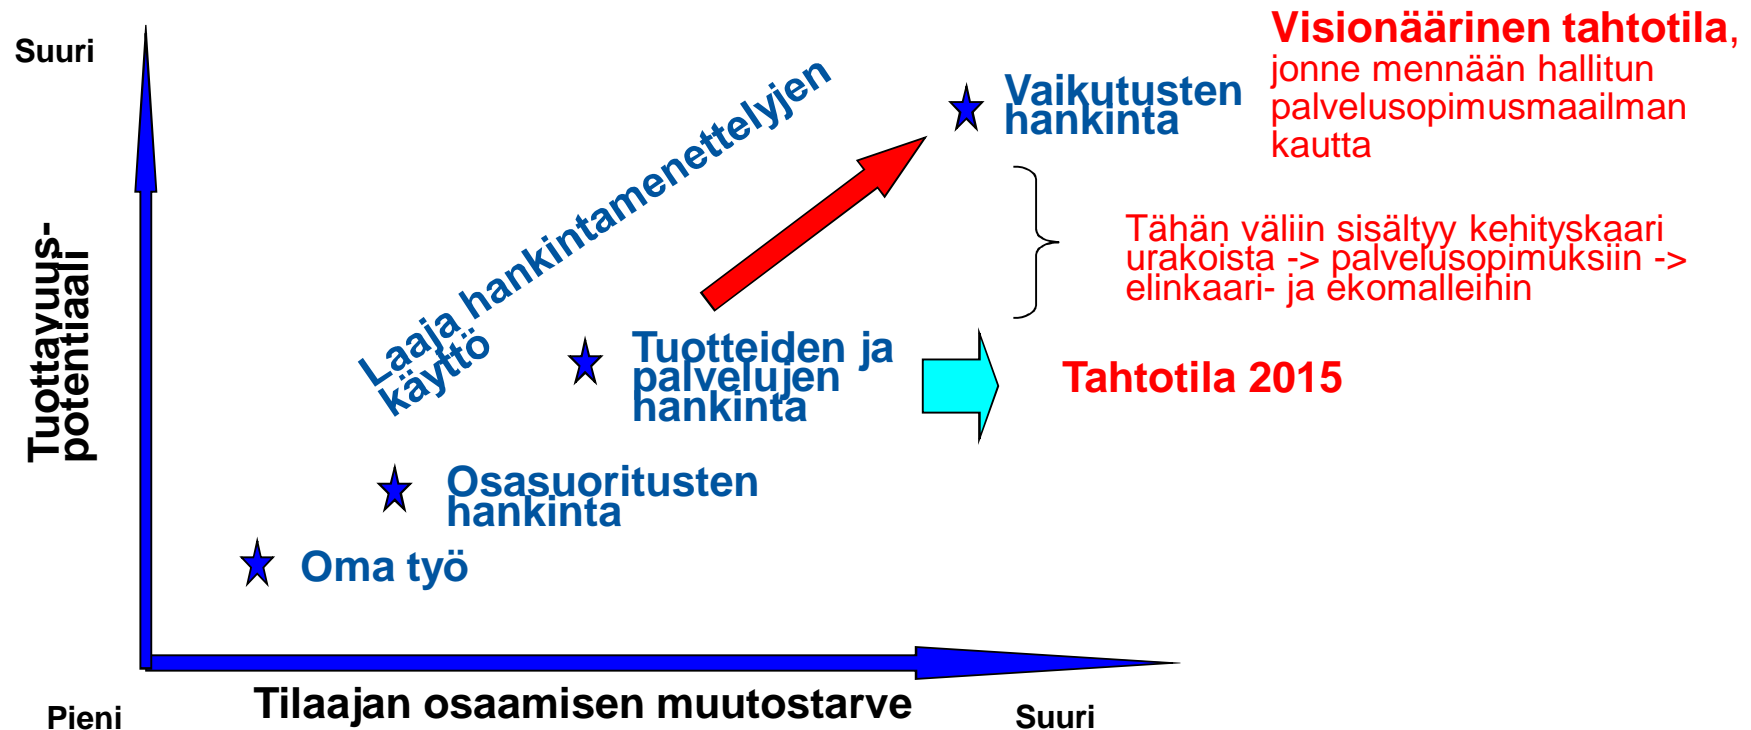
Suuri

Tuottavuuspotentiaali

Laaja hankintamenettelyjen käyttö

Vaikutusten hankinta

Visionäärinen tahtotila, jonne mennään hallitun palvelusopimusmaailman kautta

Tähän väliin sisältyy kehityskaari urakoista -> palvelusopimuksiin -> elinkaari- ja ekomalleihin

Tuotteiden ja palvelujen hankinta

Tahtotila 2015

Osasuoritusten hankinta

Oma työ

Pieni

Tilaajan osaamisen muutostarve

Suuri